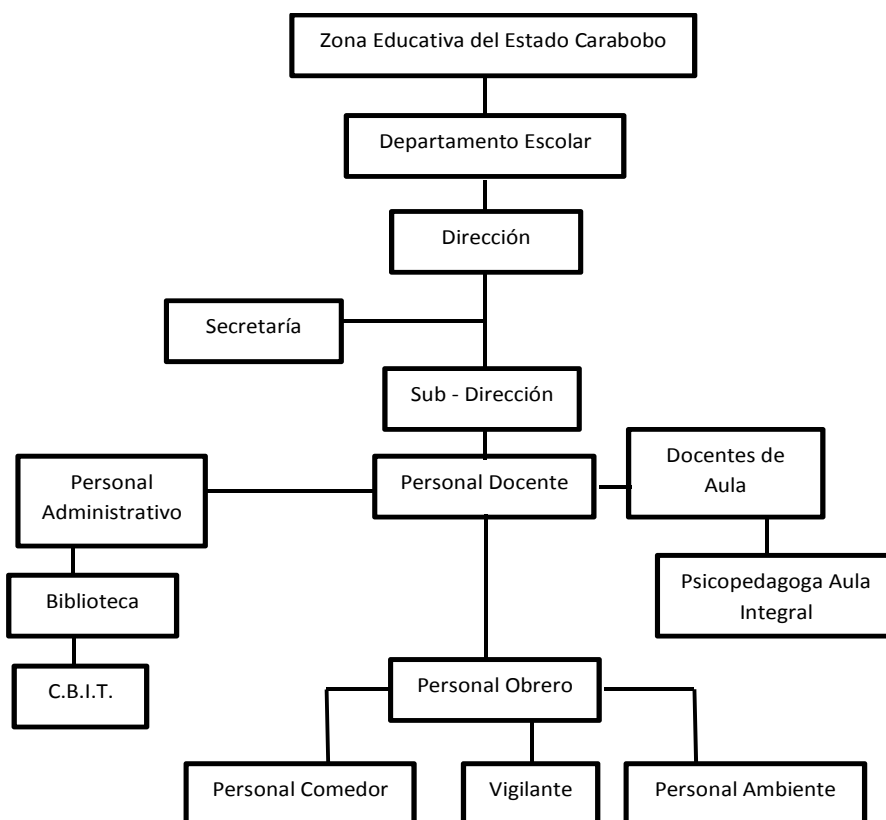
Zona Educativa del Estado Carabobo

Departamento Escolar

Dirección

Secretaría

Sub - Dirección

Personal Administrativo

Personal Docente

Docentes de Aula

Psicopedagoga Aula Integral

Biblioteca

C.B.I.T.

Personal Obrero

Personal Comedor

Vigilante

Personal Ambiente